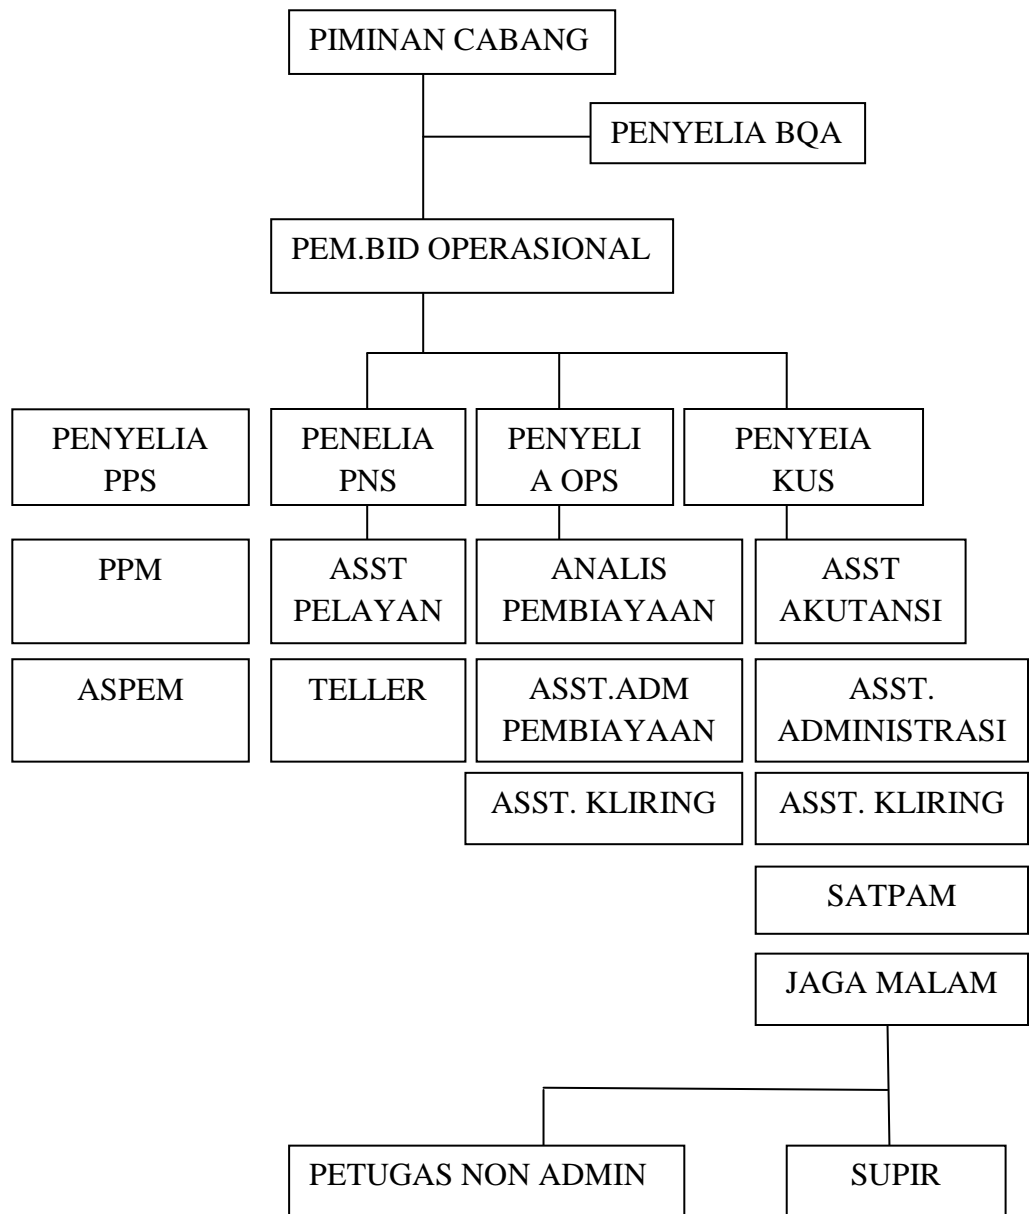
PIMINAN CABANG

PENYELIA BQA

PEM.BID OPERASIONAL

PENYELIA PPS

PPM

ASPEM

PENELIA PNS

ASST PELAYAN

TELLER

PENYELIA OPS

ANALIS PEMBIAYAAN

ASST.ADM PEMBIAYAAN

ASST. KLIRING

PENYEIA KUS

ASST AKUTANSI

ASST. ADMINISTRASI

ASST. KLIRING

SATPAM

JAGA MALAM

PETUGAS NON ADMIN

SUPIR